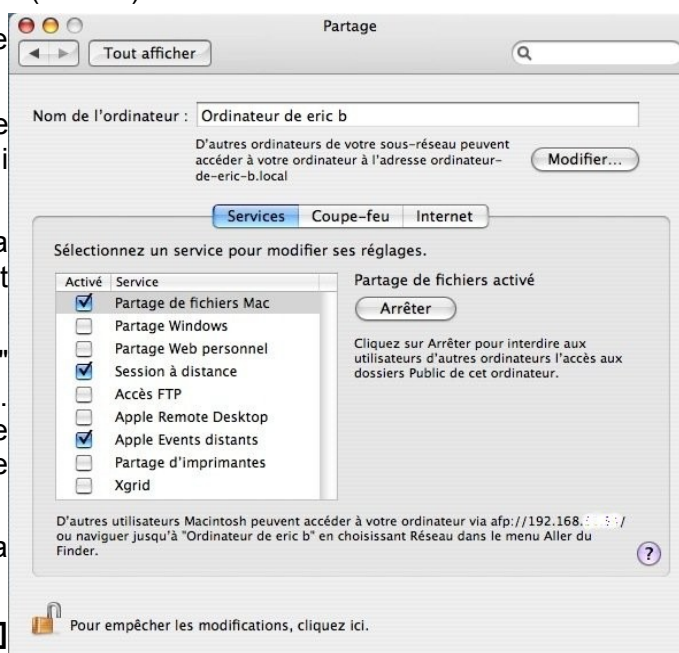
Partage

Tout afficher

Nom de l'ordinateur : Ordinateur de eric b

D'autres ordinateurs de votre sous-réseau peuvent accéder à votre ordinateur à l'adresse ordinateur-de-eric-b.local

Modifier...

Services | Coupe-feu | Internet

Sélectionnez un service pour modifier ses réglages.

| Activé | Service |
|---|---|
| ☑ | Partage de fichiers Mac |
| ☐ | Partage Windows |
| ☐ | Partage Web personnel |
| ☑ | Session à distance |
| ☐ | Accès FTP |
| ☐ | Apple Remote Desktop |
| ☑ | Apple Events distants |
| ☐ | Partage d'imprimantes |
| ☐ | Xgrid |

Partage de fichiers activé

Arrêter

Cliquez sur Arrêter pour interdire aux utilisateurs d'autres ordinateurs l'accès aux dossiers Public de cet ordinateur.

D'autres utilisateurs Macintosh peuvent accéder à votre ordinateur via afp://192.168.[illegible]/ ou naviguer jusqu'à "Ordinateur de eric b" en choisissant Réseau dans le menu Aller du Finder.

?

Pour empêcher les modifications, cliquez ici.